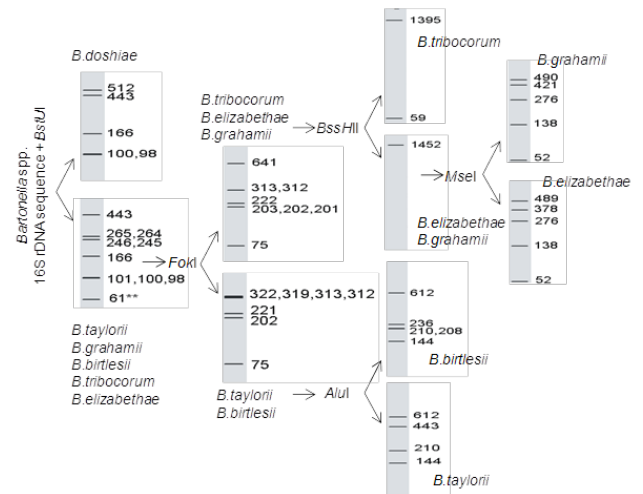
Bartonella spp.
16S rDNA sequence + BstUI

B.doshiae
512
443
166
100,98

443
265,264
246,245
166
101,100,98
61**

B.taylorii
B.grahamii
B.birtlesii
B.tribocorum
B.elizabethae

FokI

B.tribocorum
B.elizabethae
B.grahamii

641
313,312
222
203,202,201
75

322,319,313,312
221
202
75

B.taylorii
B.birtlesii

AluI

BssHII

1395
B.tribocorum
59

1452
B.elizabethae
B.grahamii

MseI

612
236
210,208
144
B.birtlesii

612
443
210
144
B.taylorii

B.grahamii
490
421
276
138
52

B.elizabethae
489
378
276
138
52